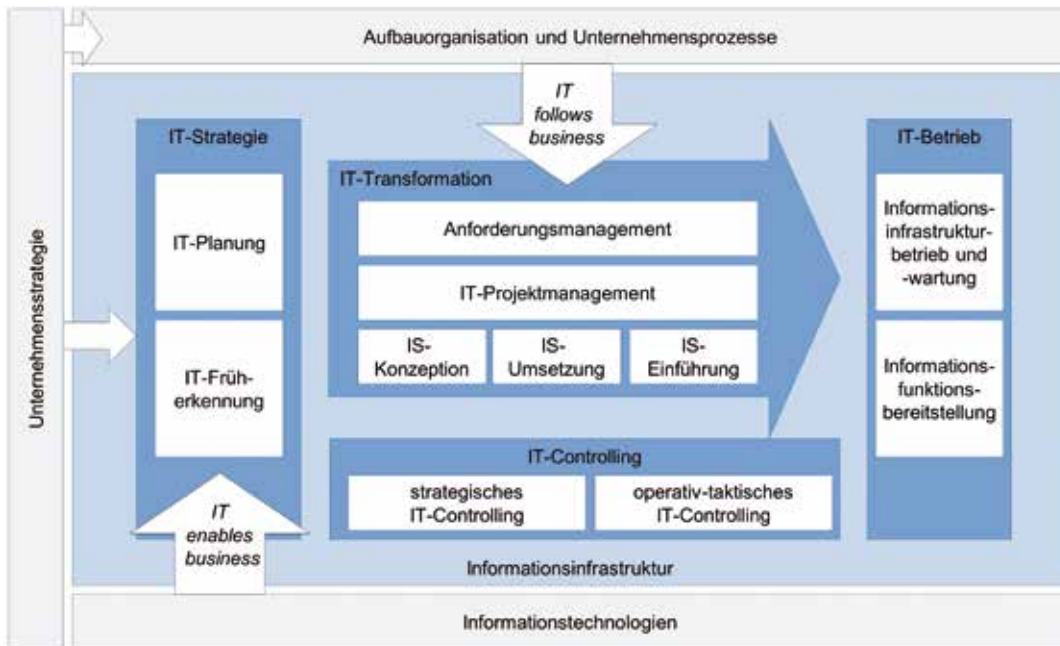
Aufbauorganisation und Unternehmensprozesse

Unternehmensstrategie

IT follows business

IT-Strategie

IT-Planung

IT-Früherkennung

IT enables business

IT-Transformation

Anforderungsmanagement

IT-Projektmanagement

IS-Konzeption

IS-Umsetzung

IS-Einführung

IT-Controlling

strategisches IT-Controlling

operativ-taktisches IT-Controlling

IT-Betrieb

Informationsinfrastrukturbetrieb und -wartung

Informationsfunktionsbereitstellung

Informationsinfrastruktur

Informationstechnologien